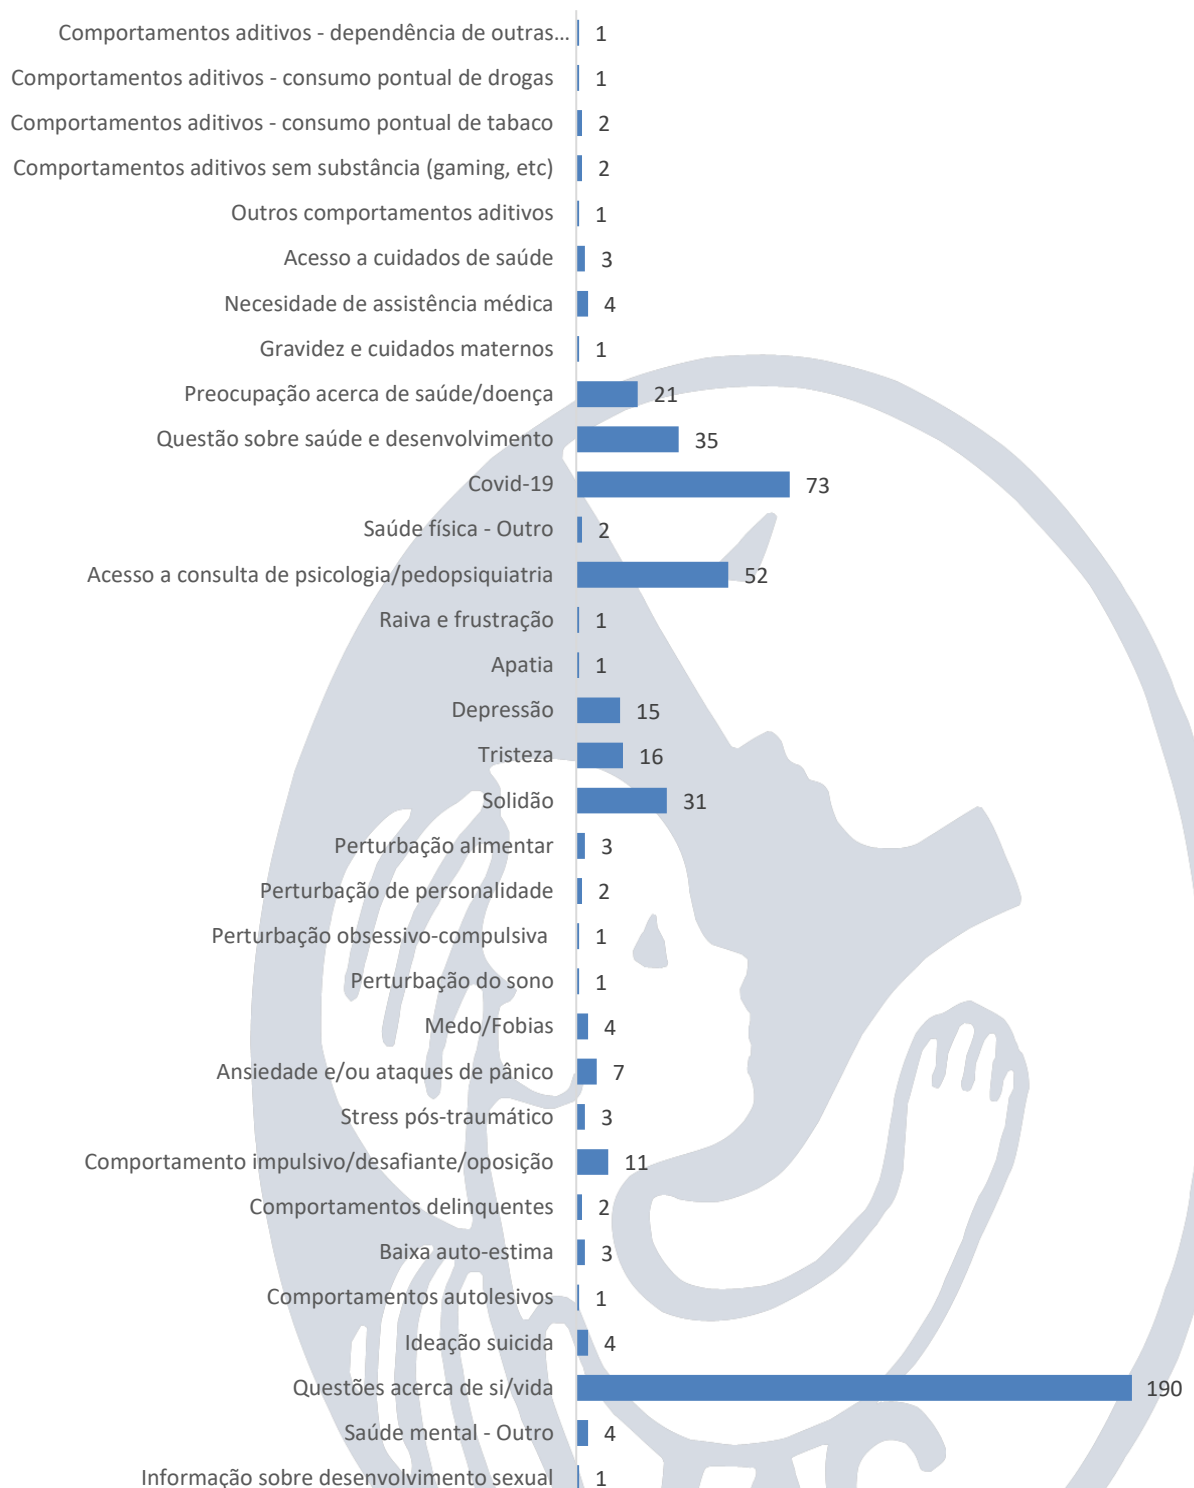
| Categoria | Valor |
|---|---|
| Comportamentos aditivos - dependência de outras... | 1 |
| Comportamentos aditivos - consumo pontual de drogas | 1 |
| Comportamentos aditivos - consumo pontual de tabaco | 2 |
| Comportamentos aditivos sem substância (gaming, etc) | 2 |
| Outros comportamentos aditivos | 1 |
| Acesso a cuidados de saúde | 3 |
| Necesidade de assistência médica | 4 |
| Gravidez e cuidados maternos | 1 |
| Preocupação acerca de saúde/doença | 21 |
| Questão sobre saúde e desenvolvimento | 35 |
| Covid-19 | 73 |
| Saúde física - Outro | 2 |
| Acesso a consulta de psicologia/pedopsiquiatria | 52 |
| Raiva e frustração | 1 |
| Apatia | 1 |
| Depressão | 15 |
| Tristeza | 16 |
| Solidão | 31 |
| Perturbação alimentar | 3 |
| Perturbação de personalidade | 2 |
| Perturbação obsessivo-compulsiva | 1 |
| Perturbação do sono | 1 |
| Medo/Fobias | 4 |
| Ansiedade e/ou ataques de pânico | 7 |
| Stress pós-traumático | 3 |
| Comportamento impulsivo/desafiante/oposição | 11 |
| Comportamentos delinquentes | 2 |
| Baixa auto-estima | 3 |
| Comportamentos autolesivos | 1 |
| Ideação suicida | 4 |
| Questões acerca de si/vida | 190 |
| Saúde mental - Outro | 4 |
| Informação sobre desenvolvimento sexual | 1 |